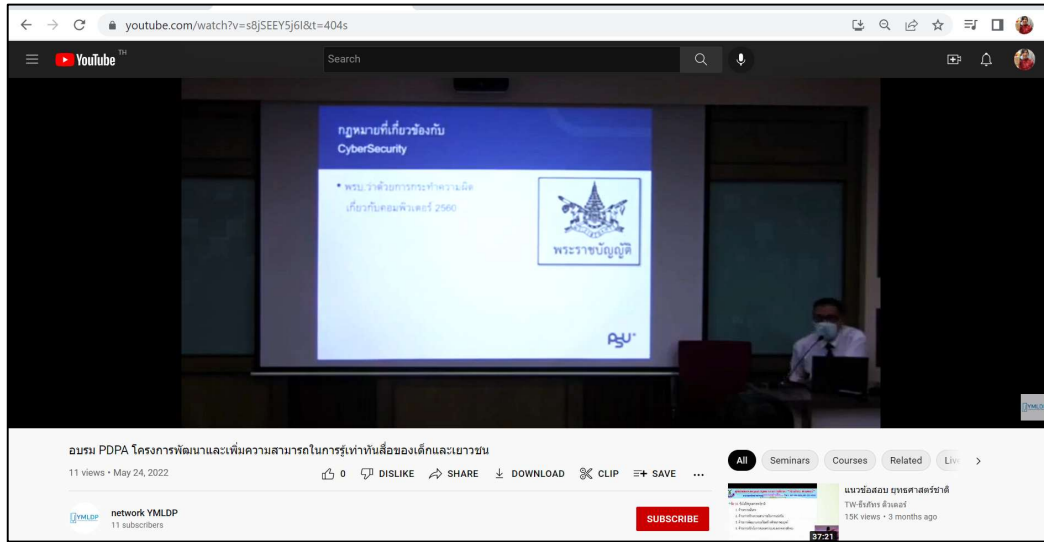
youtube.com/watch?v=s8jSEEY5j6I&t=404s

YouTube TH

Search

กฎหมายที่เกี่ยวข้องกับ
CyberSecurity

• พรบ.ว่าด้วยการกระทำความผิดเกี่ยวกับคอมพิวเตอร์ 2560

พระราชบัญญัติ

PSU

YMLDP

อบรม PDPA โครงการพัฒนาและเพิ่มความสามารถในการรู้เท่าทันสื่อของเด็กและเยาวชน

11 views • May 24, 2022

0 DISLIKE SHARE DOWNLOAD CLIP SAVE ...

YMLDP network YMLDP
11 subscribers

SUBSCRIBE

All Seminars Courses Related Live

แนวข้อสอบ ยุทธศาสตร์ชาติ
TW-ธีรภัทร ติวเตอร์
15K views • 3 months ago
37:21